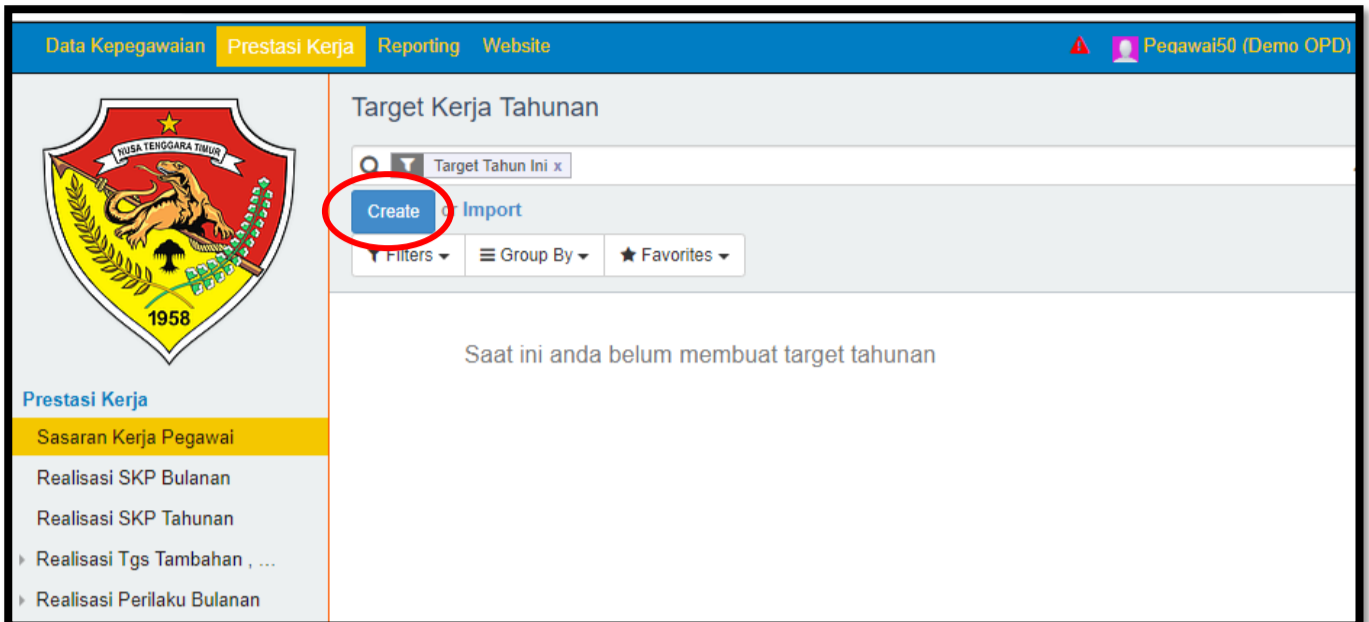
Data Kepegawaian Prestasi Kerja Reporting Website

Pegawai50 (Demo OPD)

NUSA TENGGARA TIMUR

1958

Prestasi Kerja

Sasaran Kerja Pegawai

Realisasi SKP Bulanan

Realisasi SKP Tahunan

Realisasi Tgs Tambahan , ...

Realisasi Perilaku Bulanan

Target Kerja Tahunan

Target Tahun Ini x

Create or Import

Filters Group By Favorites

Saat ini anda belum membuat target tahunan